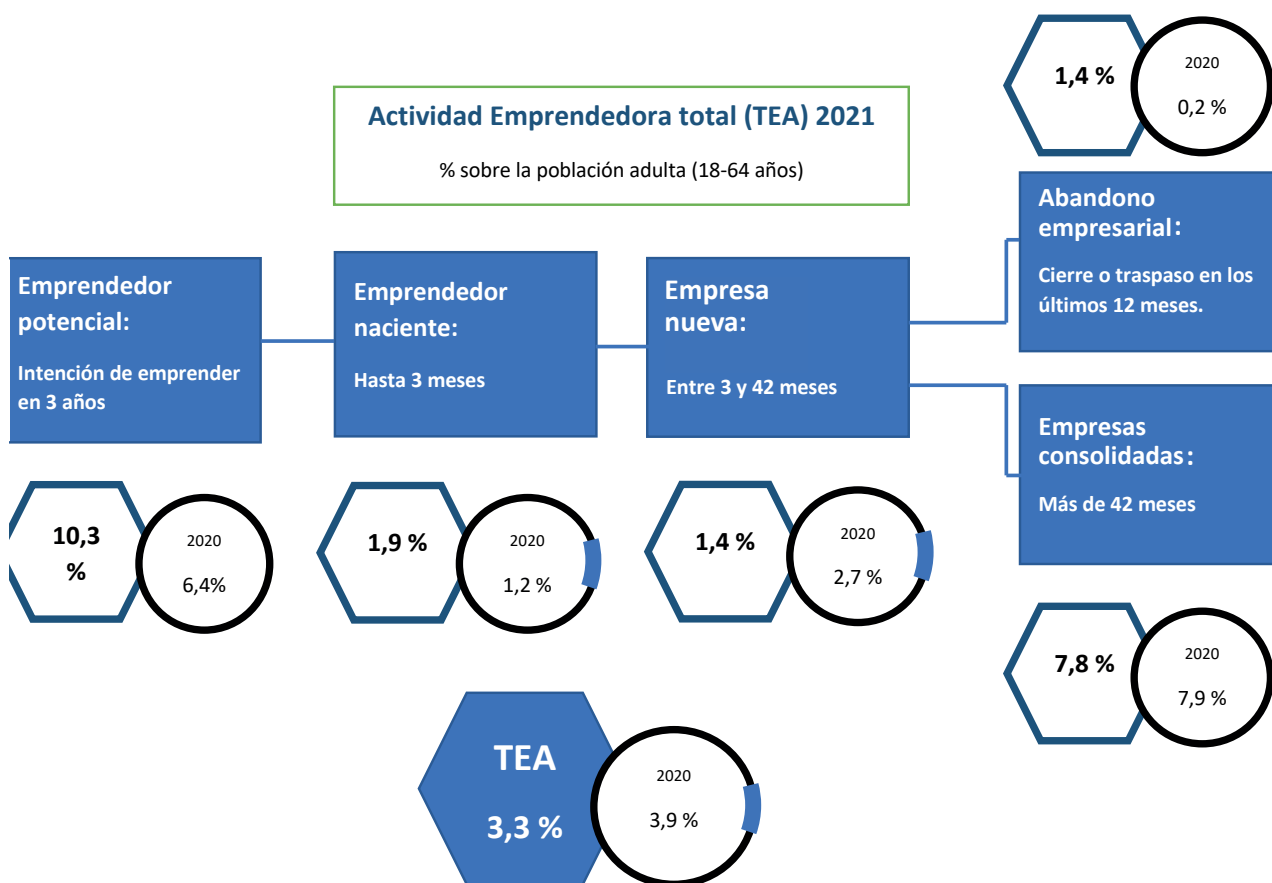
1,4 %

2020

0,2 %

Actividad Emprendedora total (TEA) 2021

% sobre la población adulta (18-64 años)

Abandono empresarial:

Cierre o traspaso en los últimos 12 meses.

Emprendedor potencial:

Intención de emprender en 3 años

Emprendedor naciente:

Hasta 3 meses

Empresa nueva:

Entre 3 y 42 meses

Empresas consolidadas:

Más de 42 meses

10,3 %

2020

6,4%

1,9 %

2020

1,2 %

1,4 %

2020

2,7 %

7,8 %

2020

7,9 %

TEA

3,3 %

2020

3,9 %